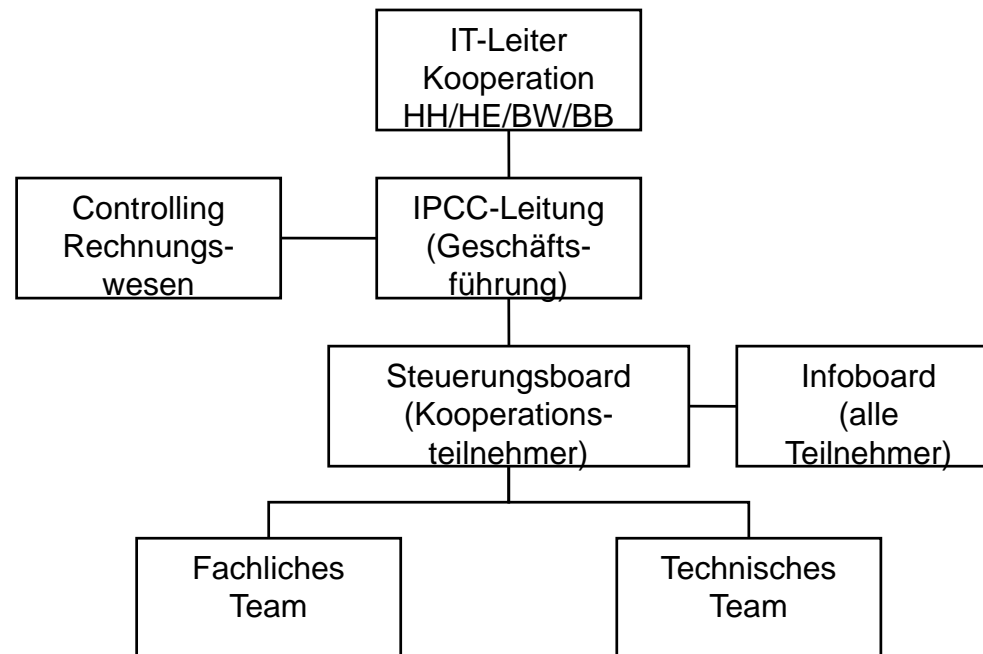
IT-Leiter
Kooperation
HH/HE/BW/BB

Controlling
Rechnungswesen

IPCC-Leitung
(Geschäftsführung)

Steuerungsboard
(Kooperationsteilnehmer)

Infoboard
(alle
Teilnehmer)

Fachliches
Team

Technisches
Team